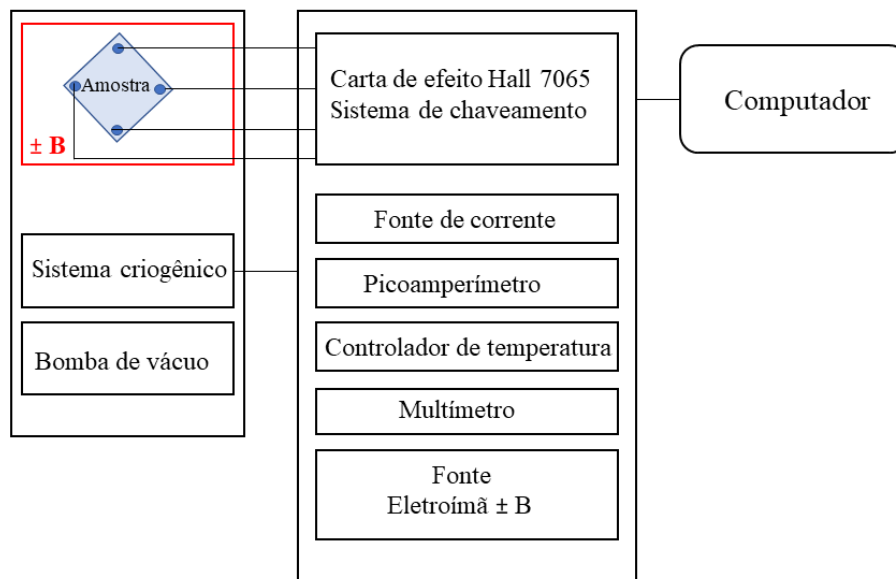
Amostra

± B

Sistema criogênico

Bomba de vácuo

Carta de efeito Hall 7065
Sistema de chaveamento

Fonte de corrente

Picoamperímetro

Controlador de temperatura

Multímetro

Fonte
Eletroímã ± B

Computador